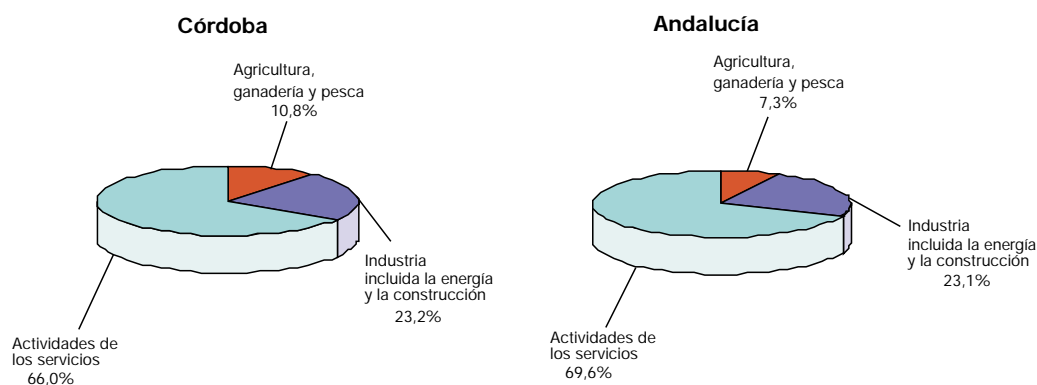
Córdoba

Agricultura, ganadería y pesca
10,8%

Industria incluida la energía y la construcción
23,2%

Actividades de los servicios
66,0%

Andalucía

Agricultura, ganadería y pesca
7,3%

Industria incluida la energía y la construcción
23,1%

Actividades de los servicios
69,6%